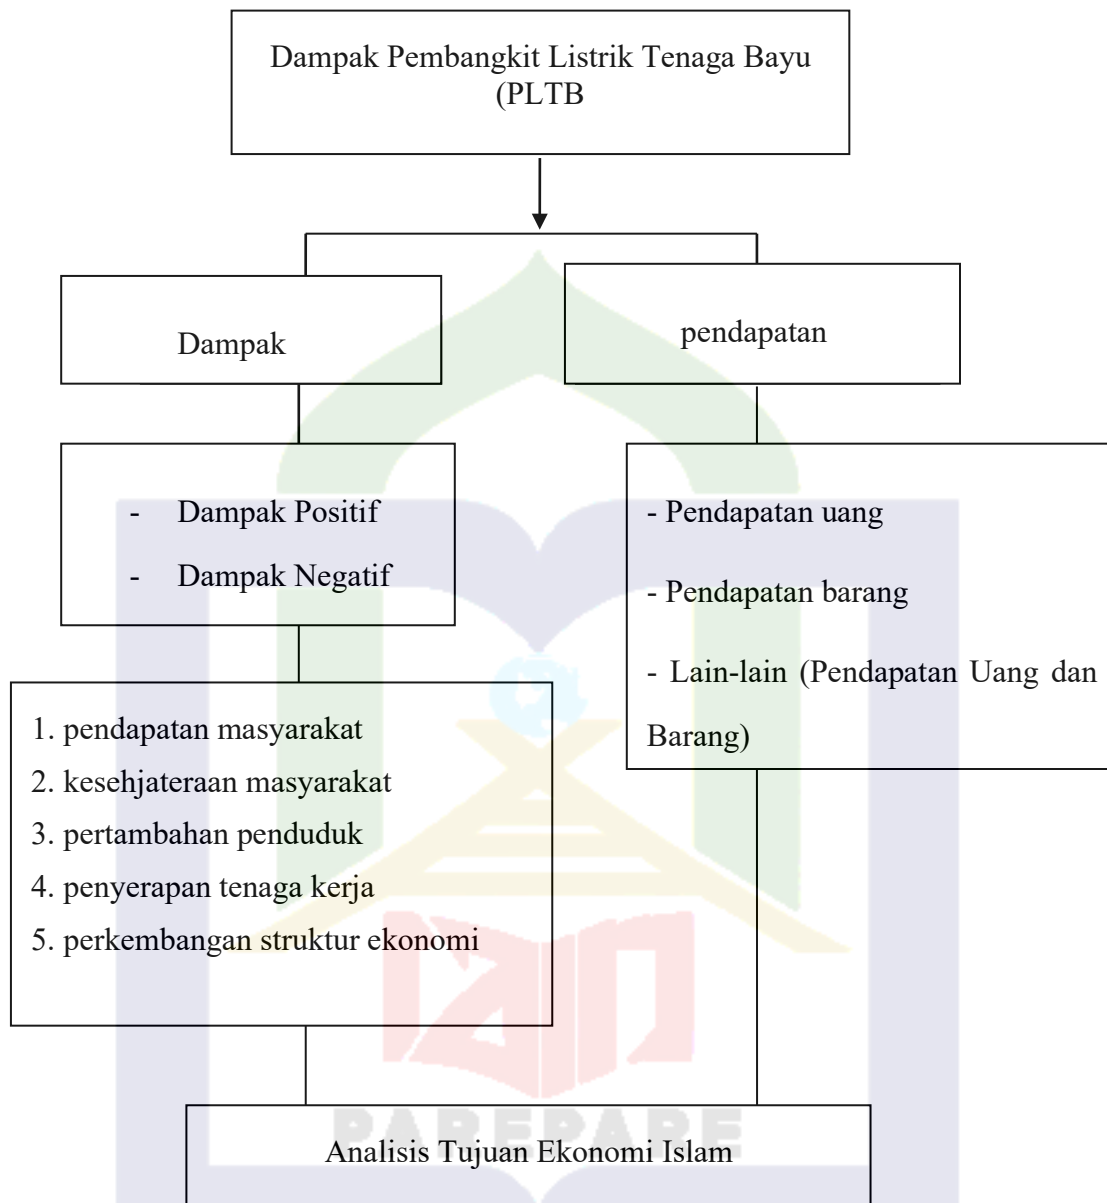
Dampak Pembangkit Listrik Tenaga Bayu (PLTB

Dampak

pendapatan

- Dampak Positif
- Dampak Negatif

- Pendapatan uang
- Pendapatan barang
- Lain-lain (Pendapatan Uang dan Barang)

1. pendapatan masyarakat
2. kesehjateraan masyarakat
3. pertambahan penduduk
4. penyerapan tenaga kerja
5. perkembangan struktur ekonomi

PAREPARE

Analisis Tujuan Ekonomi Islam